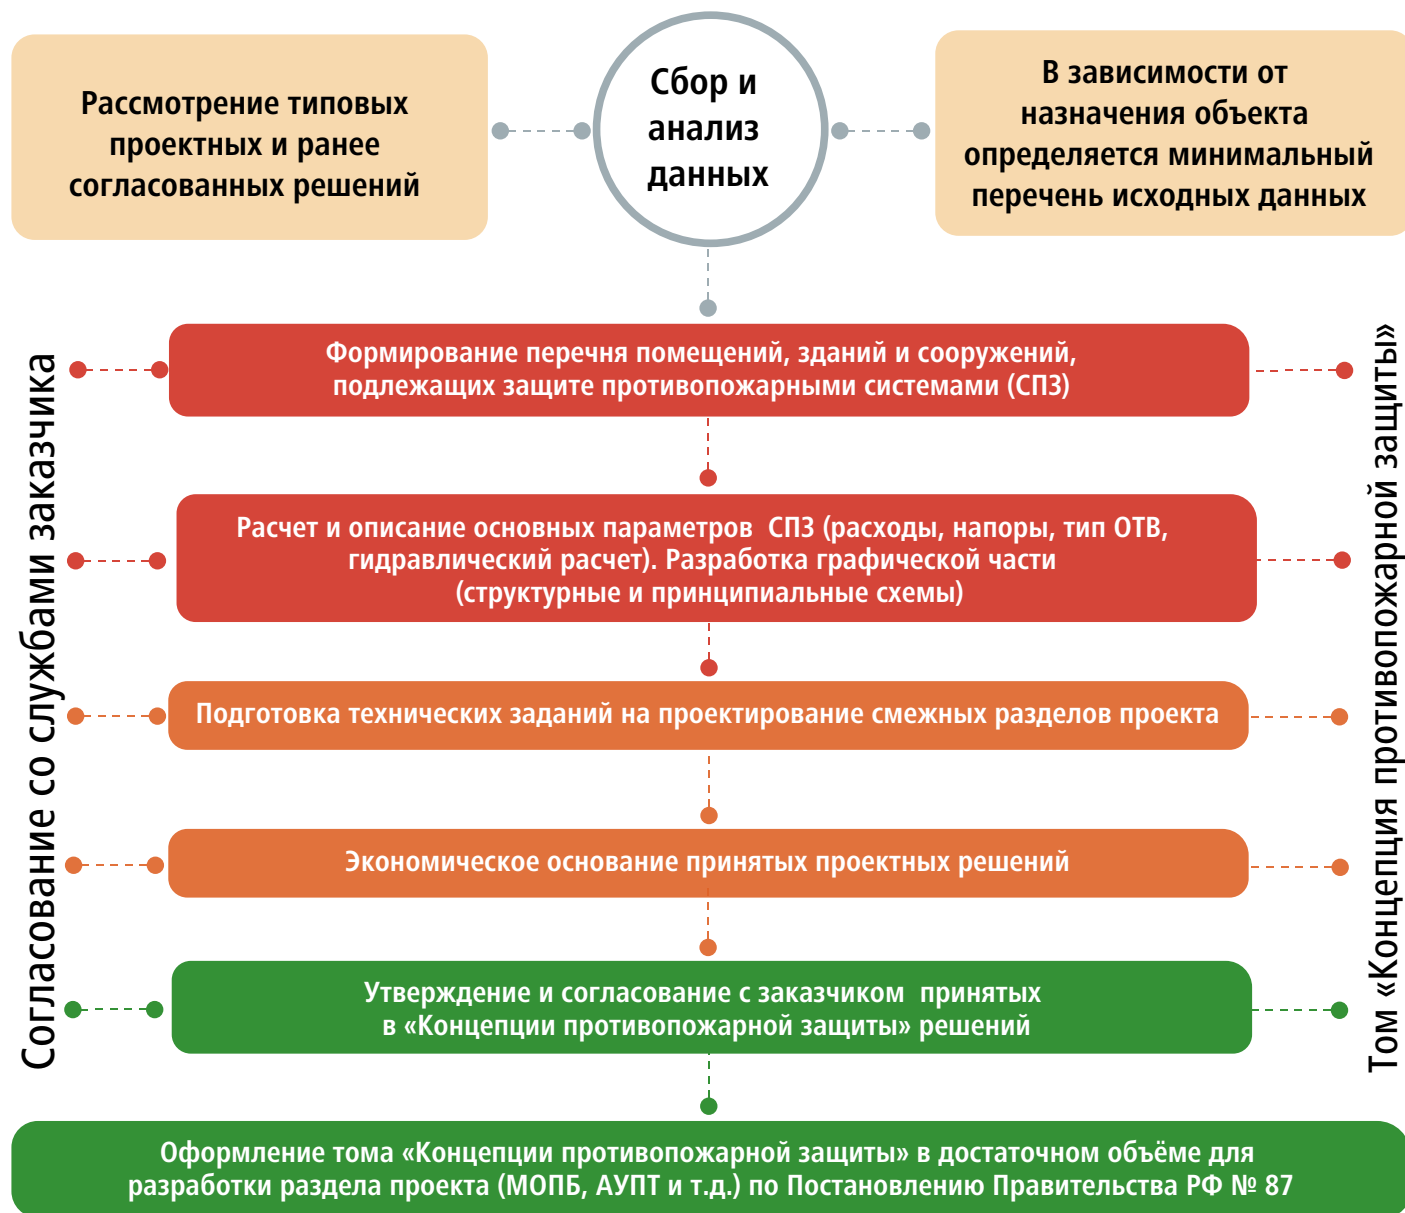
Рассмотрение типовых проектных и ранее согласованных решений

Сбор и анализ данных

В зависимости от назначения объекта определяется минимальный перечень исходных данных

Согласование со службами заказчика

Формирование перечня помещений, зданий и сооружений, подлежащих защите противопожарными системами (СПЗ)

Расчет и описание основных параметров СПЗ (расходы, напоры, тип ОТВ, гидравлический расчет). Разработка графической части (структурные и принципиальные схемы)

Подготовка технических заданий на проектирование смежных разделов проекта

Экономическое основание принятых проектных решений

Утверждение и согласование с заказчиком принятых в «Концепции противопожарной защиты» решений

Том «Концепция противопожарной защиты»

Оформление тома «Концепции противопожарной защиты» в достаточном объёме для разработки раздела проекта (МОПБ, АУПТ и т.д.) по Постановлению Правительства РФ № 87